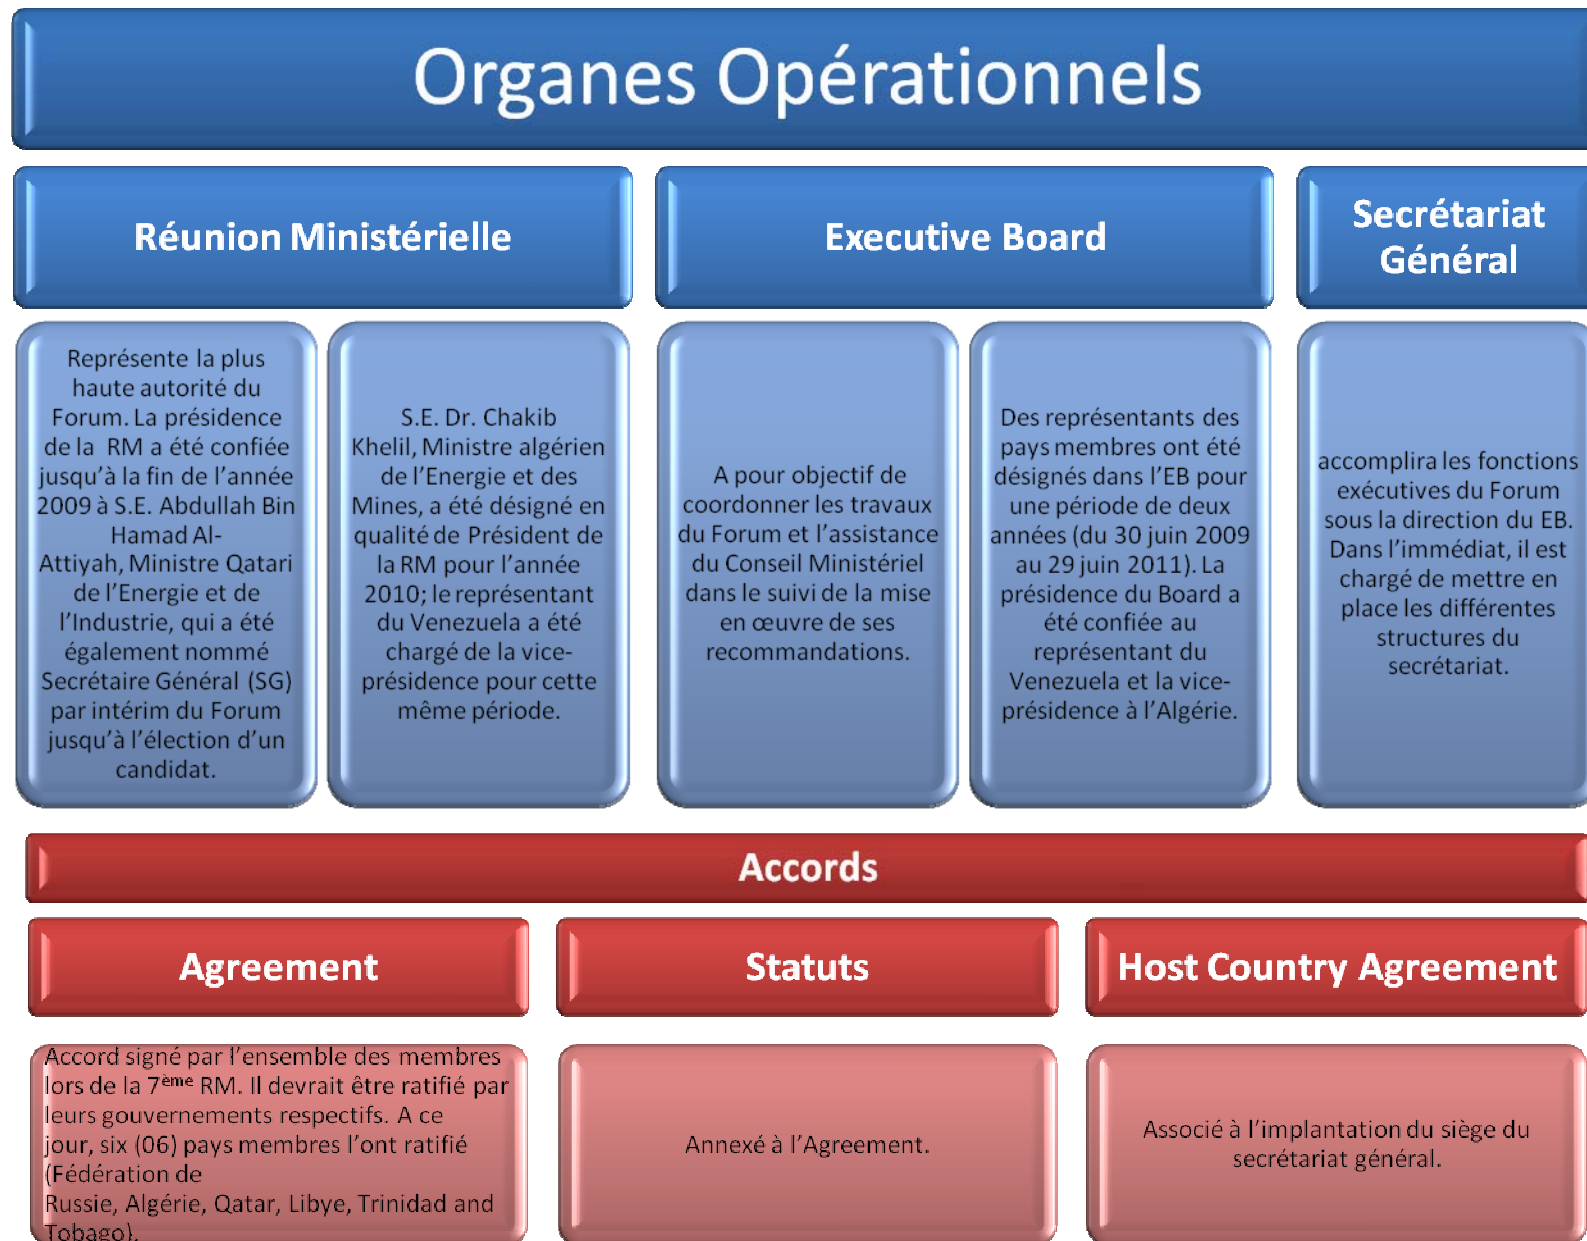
Organes Opérationnels

Réunion Ministérielle

Executive Board

Secrétariat Général

Représente la plus haute autorité du Forum. La présidence de la RM a été confiée jusqu'à la fin de l'année 2009 à S.E. Abdullah Bin Hamad Al-Attiyah, Ministre Qatari de l'Energie et de l'Industrie, qui a été également nommé Secrétaire Général (SG) par intérim du Forum jusqu'à l'élection d'un candidat.

S.E. Dr. Chakib Khelil, Ministre algérien de l'Energie et des Mines, a été désigné en qualité de Président de la RM pour l'année 2010; le représentant du Venezuela a été chargé de la vice-présidence pour cette même période.

A pour objectif de coordonner les travaux du Forum et l'assistance du Conseil Ministériel dans le suivi de la mise en œuvre de ses recommandations.

Des représentants des pays membres ont été désignés dans l'EB pour une période de deux années (du 30 juin 2009 au 29 juin 2011). La présidence du Board a été confiée au représentant du Venezuela et la vice-présidence à l'Algérie.

accomplira les fonctions exécutives du Forum sous la direction du EB. Dans l'immédiat, il est chargé de mettre en place les différentes structures du secrétariat.

Accords

Agreement

Statuts

Host Country Agreement

Accord signé par l'ensemble des membres lors de la 7$^{ème}$ RM. Il devrait être ratifié par leurs gouvernements respectifs. A ce jour, six (06) pays membres l'ont ratifié (Fédération de Russie, Algérie, Qatar, Libye, Trinidad and Tobago).

Annexé à l'Agreement.

Associé à l'implantation du siège du secrétariat général.